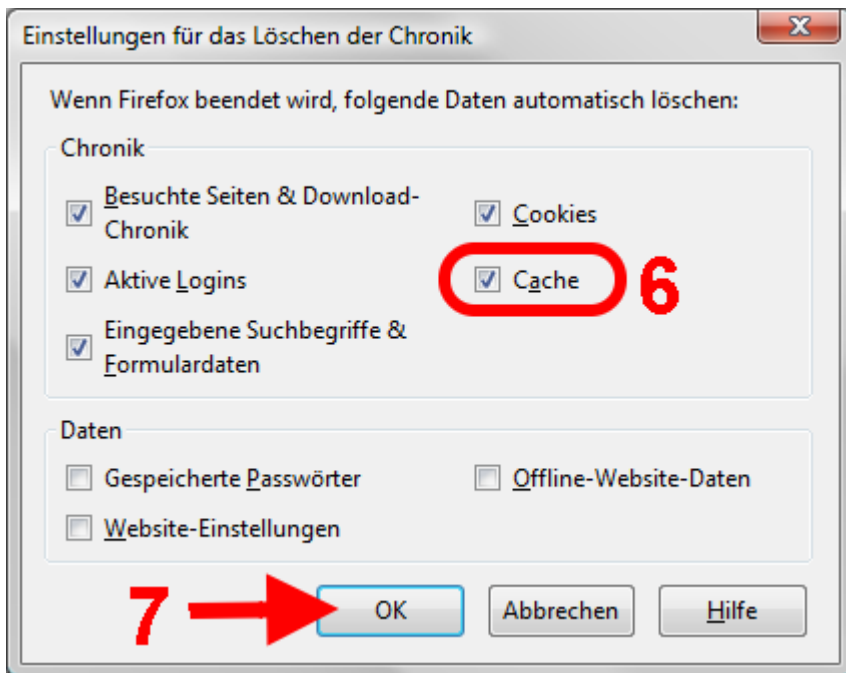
Einstellungen für das Löschen der Chronik

X

Wenn Firefox beendet wird, folgende Daten automatisch löschen:

Chronik

Besuchte Seiten & Download-Chronik

Cookies

Aktive Logins

Cache

6

Eingegebene Suchbegriffe & Formulardaten

Daten

Gespeicherte Passwörter

Offline-Website-Daten

Website-Einstellungen

7

OK

Abbrechen

Hilfe